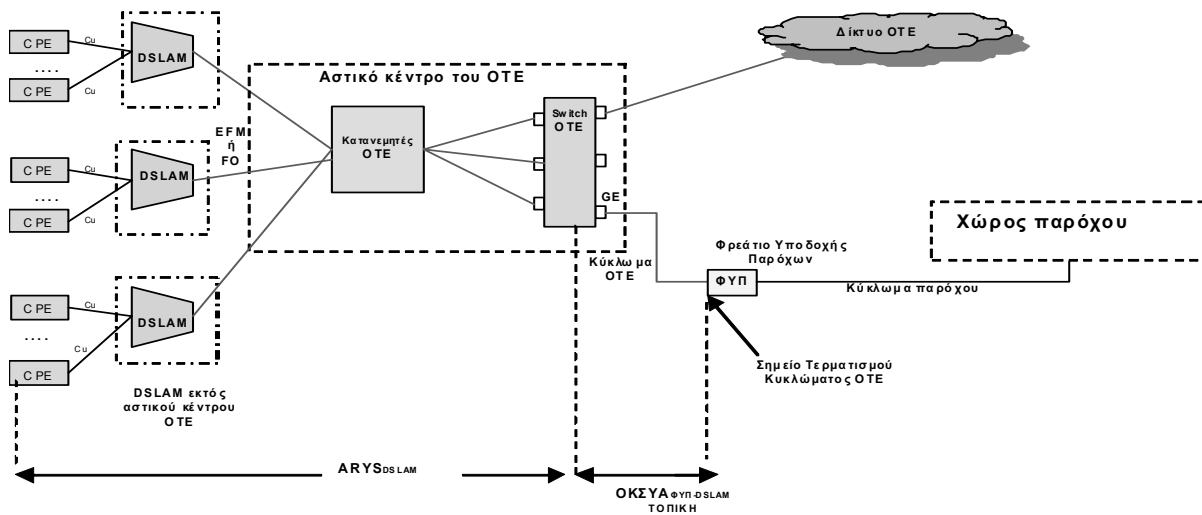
C PE
Cu
....
C PE
Cu
DSLAM
C PE
Cu
....
C PE
Cu
DSLAM
C PE
Cu
....
Cu
C PE
DSLAM
EFM
ή
FO
Αστικό κέντρο του ΟΤΕ
Κατανεμητές ΟΤΕ
Switch ΟΤΕ
GE
Δίκτυο ΟΤΕ
Χώρος παρόχου
Φρεάτιο Υποδοχής Παρόχων
Κύκλωμα ΟΤΕ
ΦΥΠ
Κύκλωμα παρόχου
Σημείο Τερματισμού Κυκλώματος ΟΤΕ
DSLAM εκτός αστικού κέντρου ΟΤΕ
ARYS$_{DSLAM}$
ΟΚΣΥΑ$_{ΦΥΠ\text{-}DSLAM}$ ΤΟΠΙΚΗ